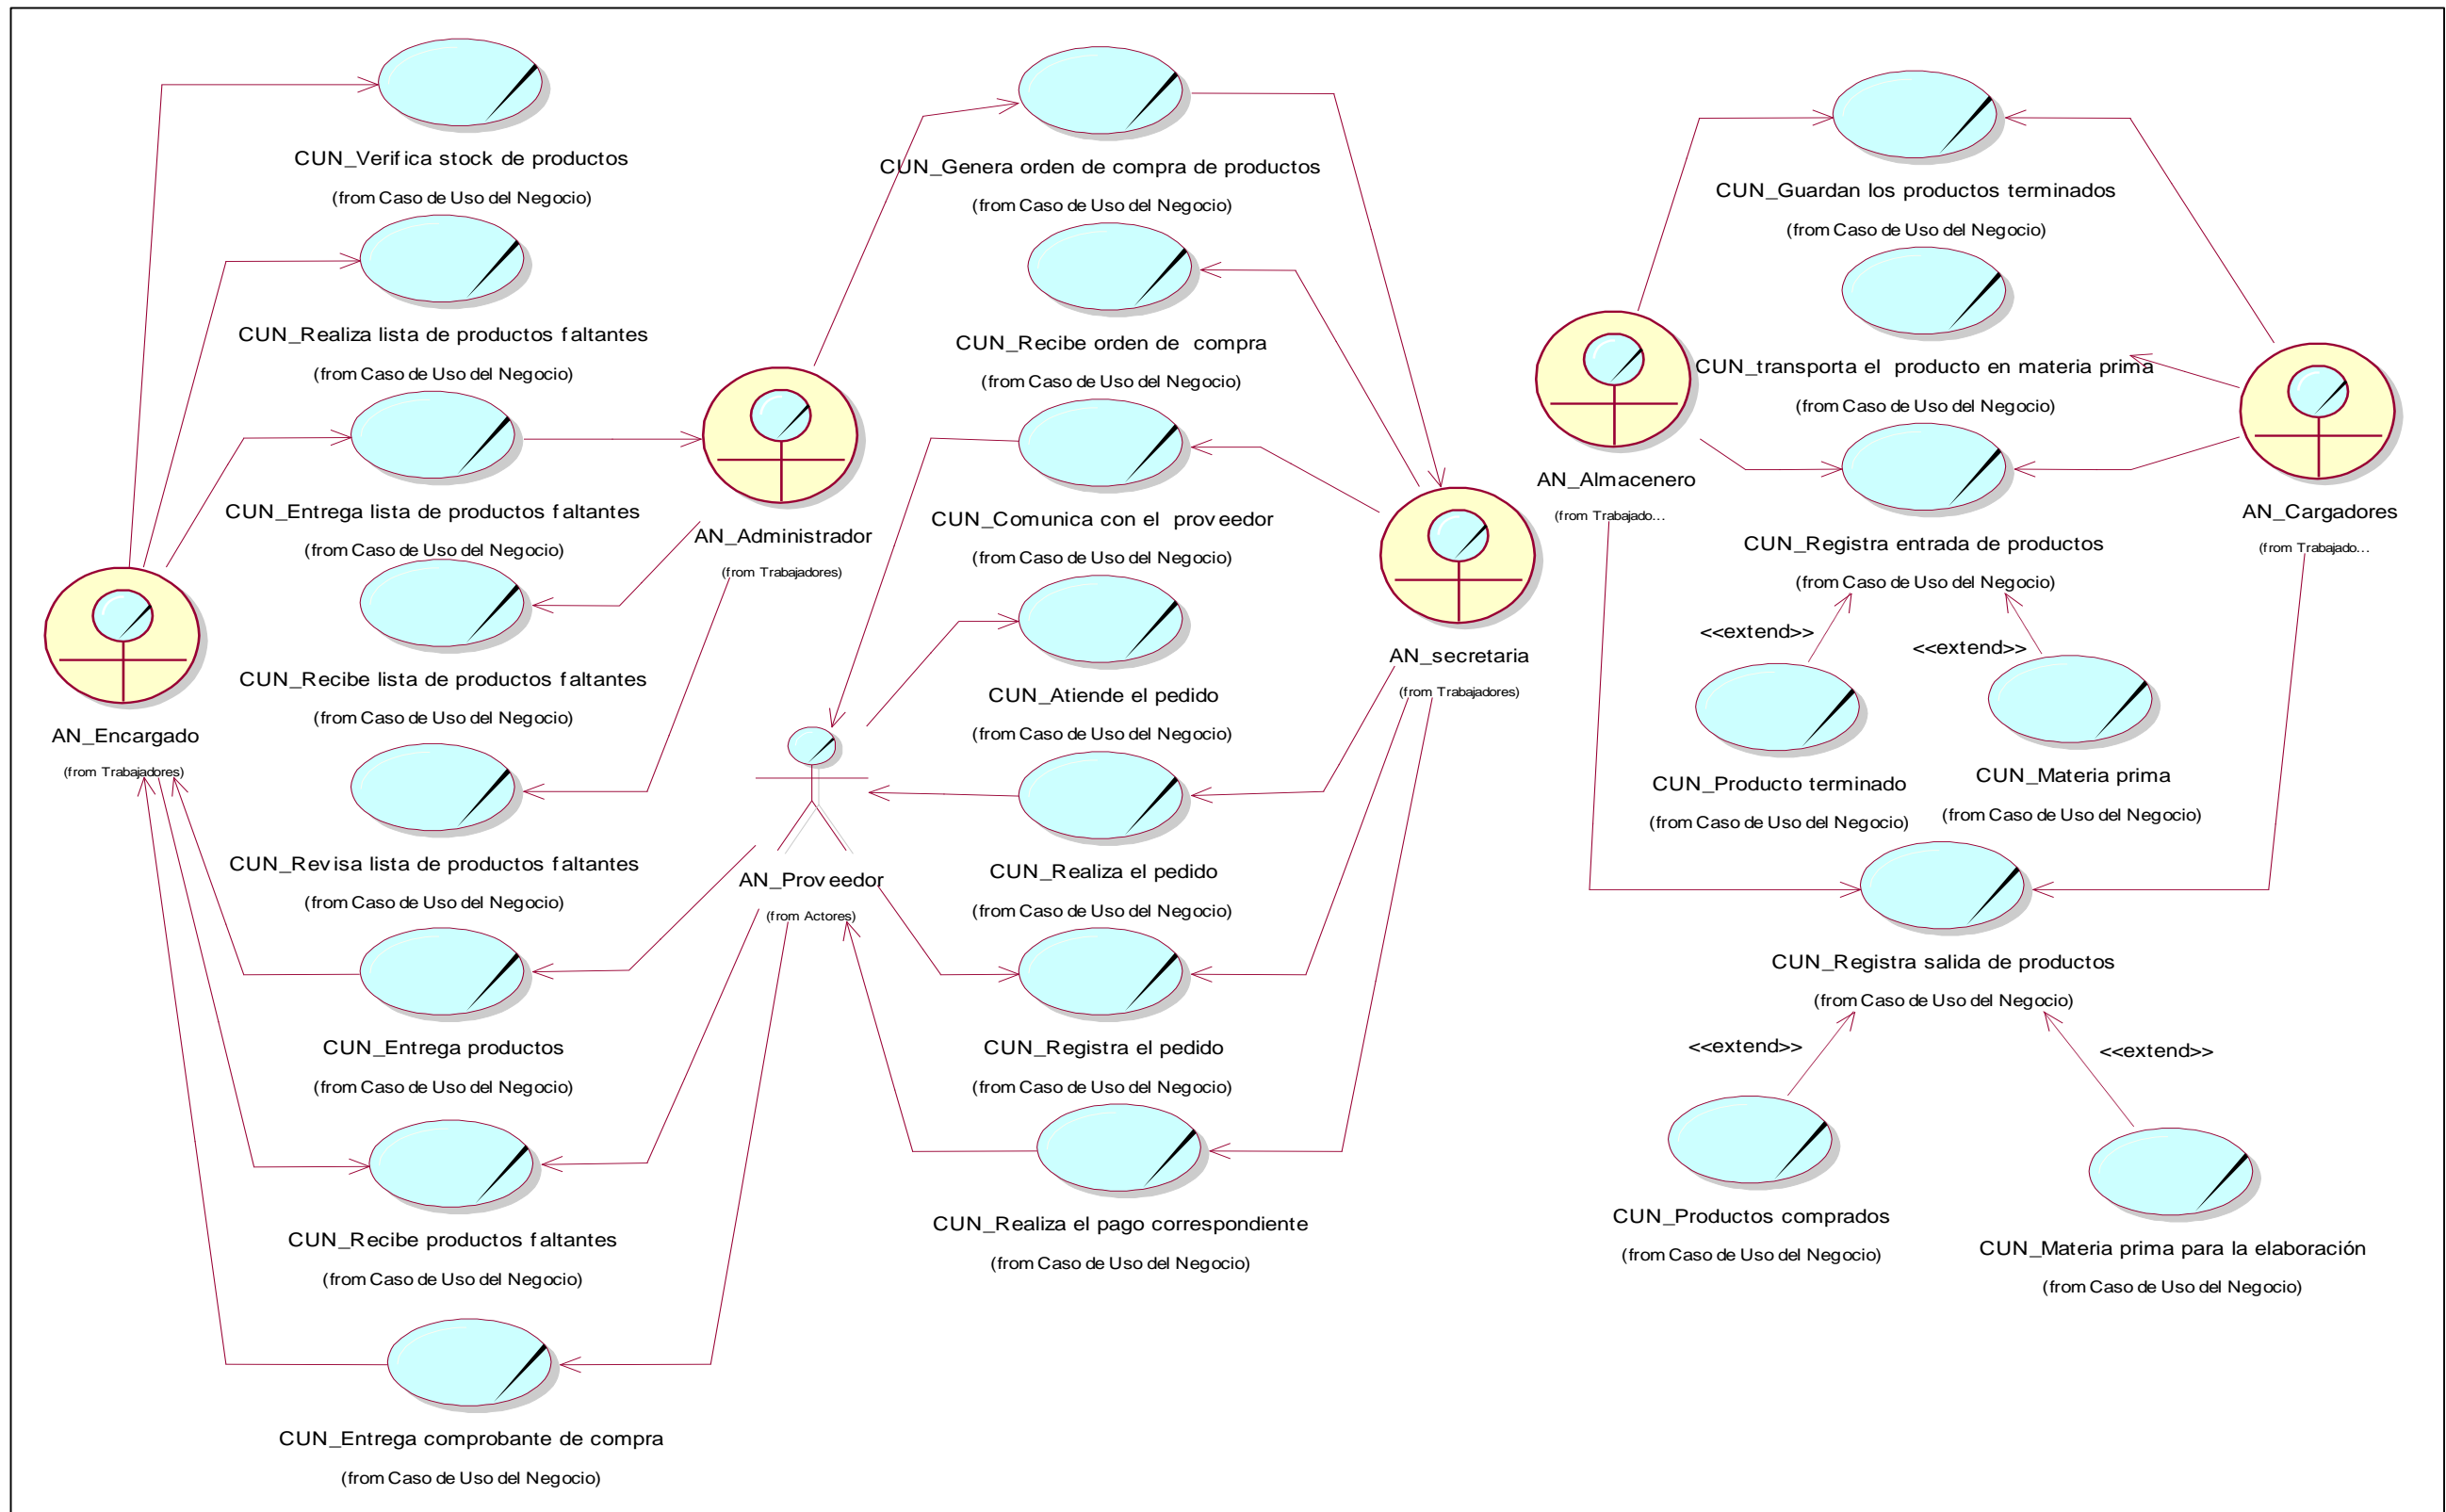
CUN_Verif ica stock de productos
(from Caso de Uso del Negocio)

CUN_Realiza lista de productos f altantes
(from Caso de Uso del Negocio)

CUN_Entrega lista de productos f altantes
(from Caso de Uso del Negocio)

CUN_Recibe lista de productos f altantes
(from Caso de Uso del Negocio)

CUN_Rev isa lista de productos f altantes
(from Caso de Uso del Negocio)

CUN_Entrega productos
(from Caso de Uso del Negocio)

CUN_Recibe productos f altantes
(from Caso de Uso del Negocio)

CUN_Entrega comprobante de compra
(from Caso de Uso del Negocio)

AN_Encargado
(from Trabajadores)

AN_Administrador
(from Trabajadores)

AN_Prov eedor
(from Actores)

CUN_Genera orden de compra de productos
(from Caso de Uso del Negocio)

CUN_Recibe orden de compra
(from Caso de Uso del Negocio)

CUN_Comunica con el prov eedor
(from Caso de Uso del Negocio)

CUN_Atiende el pedido
(from Caso de Uso del Negocio)

CUN_Realiza el pedido
(from Caso de Uso del Negocio)

CUN_Registra el pedido
(from Caso de Uso del Negocio)

CUN_Realiza el pago correspondiente
(from Caso de Uso del Negocio)

AN_secretaria
(from Trabajadores)

AN_Almacenero
(from Trabajado...

CUN_Guardan los productos terminados
(from Caso de Uso del Negocio)

CUN_transporta el producto en materia prima
(from Caso de Uso del Negocio)

CUN_Registra entrada de productos
(from Caso de Uso del Negocio)

AN_Cargadores
(from Trabajado...

<<extend>>
<<extend>>

CUN_Producto terminado
(from Caso de Uso del Negocio)

CUN_Materia prima
(from Caso de Uso del Negocio)

CUN_Registra salida de productos
(from Caso de Uso del Negocio)

<<extend>>
<<extend>>

CUN_Productos comprados
(from Caso de Uso del Negocio)

CUN_Materia prima para la elaboración
(from Caso de Uso del Negocio)